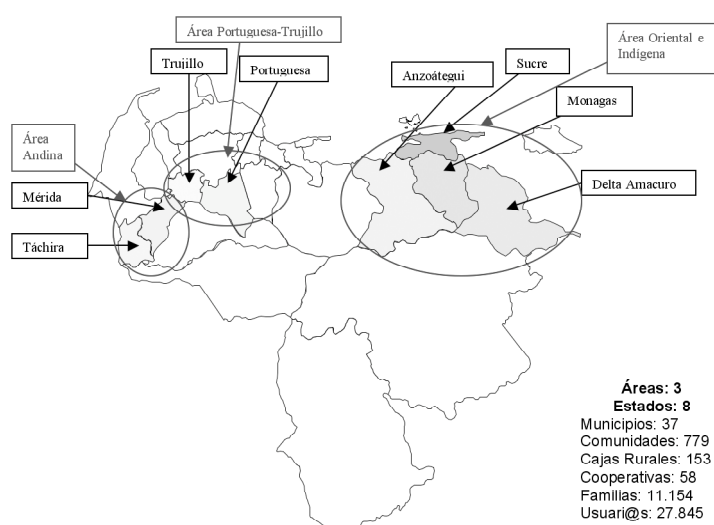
Área Portuguesa-Trujillo

Trujillo

Portuguesa

Anzoátegui

Sucre

Área Oriental e Indígena

Monagas

Área Andina

Mérida

Táchira

Delta Amacuro

**Áreas: 3**
**Estados: 8**
Municipios: 37
Comunidades: 779
Cajas Rurales: 153
Cooperativas: 58
Familias: 11.154
Usuari@s: 27.845